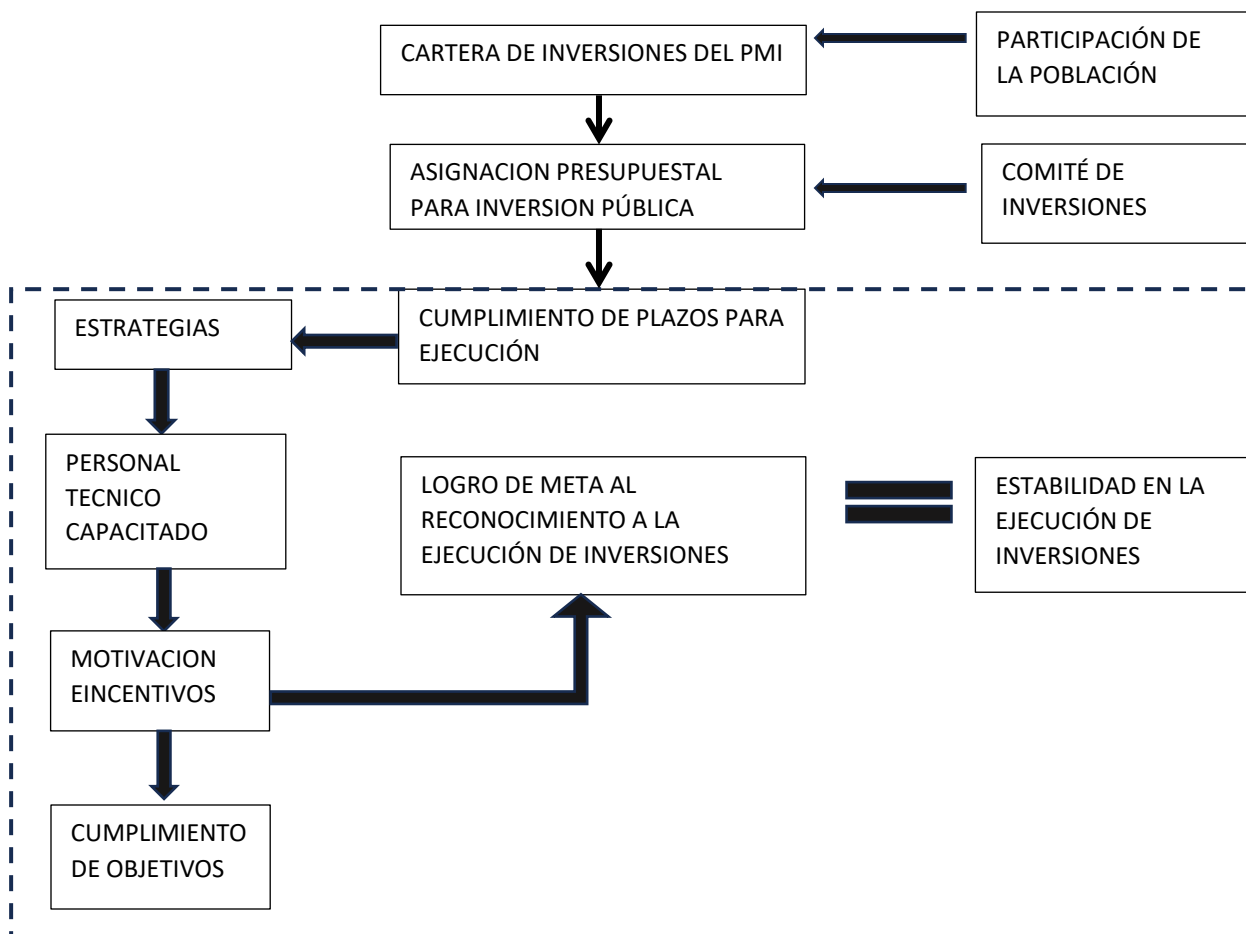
CARTERA DE INVERSIONES DEL PMI

PARTICIPACIÓN DE LA POBLACIÓN

ASIGNACION PRESUPUESTAL PARA INVERSION PÚBLICA

COMITÉ DE INVERSIONES

ESTRATEGIAS

CUMPLIMIENTO DE PLAZOS PARA EJECUCIÓN

PERSONAL TECNICO CAPACITADO

LOGRO DE META AL RECONOCIMIENTO A LA EJECUCIÓN DE INVERSIONES

ESTABILIDAD EN LA EJECUCIÓN DE INVERSIONES

MOTIVACION EINCENTIVOS

CUMPLIMIENTO DE OBJETIVOS